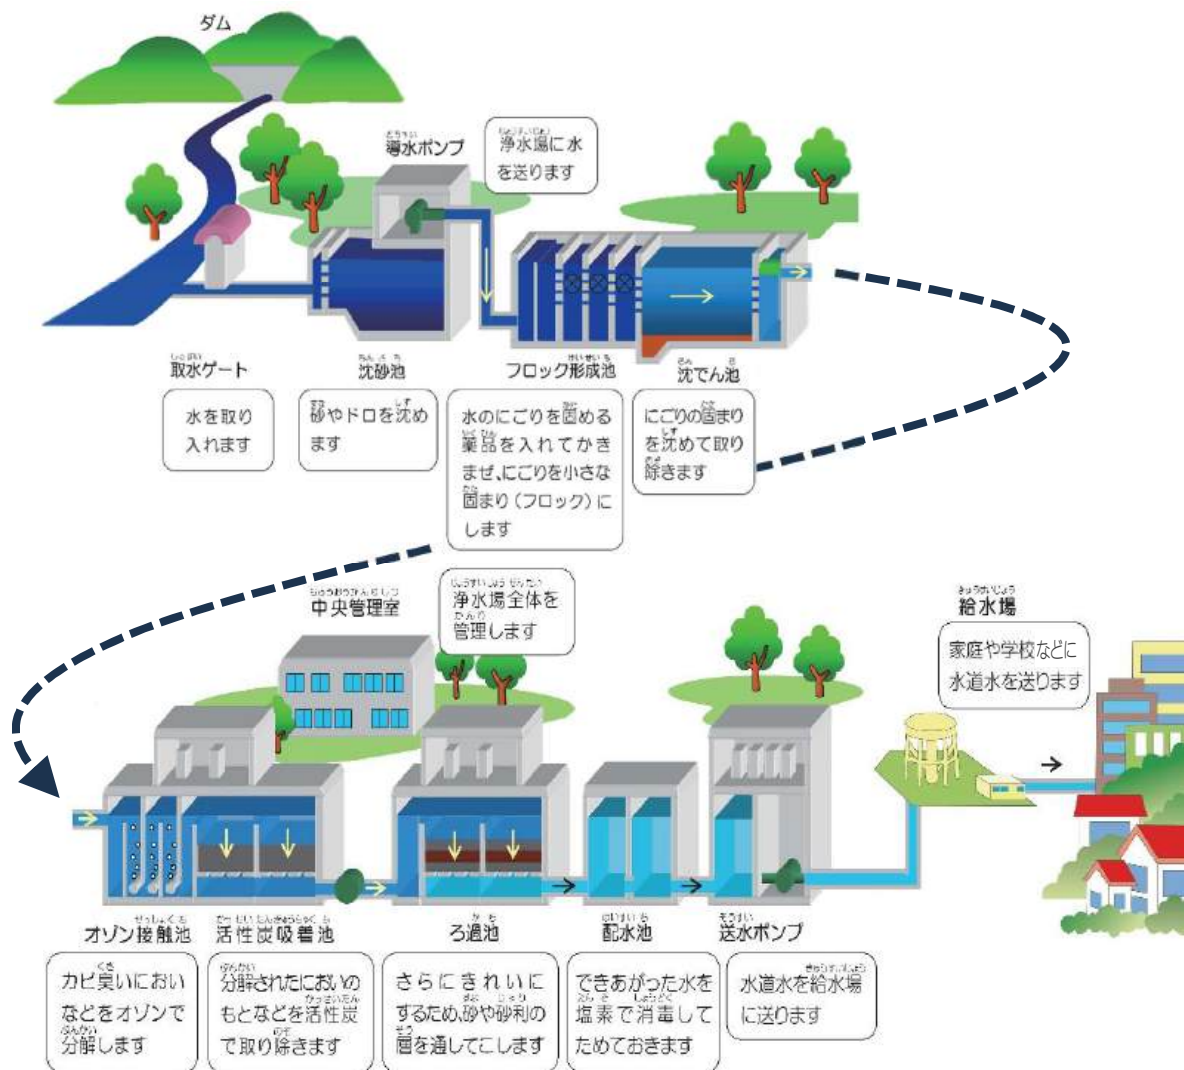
ダム

導水ポンプ

浄水場に水を送ります

取水ゲート

水を取り入れます

沈砂池

砂やドロを沈めます

フロック形成池

水のにごりを固める薬品を入れてかきまぜ、にごりを小さな固まり（フロック）にします

沈でん池

にごりの固まりを沈めて取り除きます

中央管理室

浄水場全体を管理します

給水場

家庭や学校などに水道水を送ります

オゾン接触池

カビ臭いにおいなどをオゾンで分解します

活性炭吸着池

分解されたにおいのもとなどを活性炭で取り除きます

ろ過池

さらにきれいにするため、砂や砂利の層を通してこします

配水池

できあがった水を塩素で消毒してためておきます

送水ポンプ

水道水を給水場に送ります